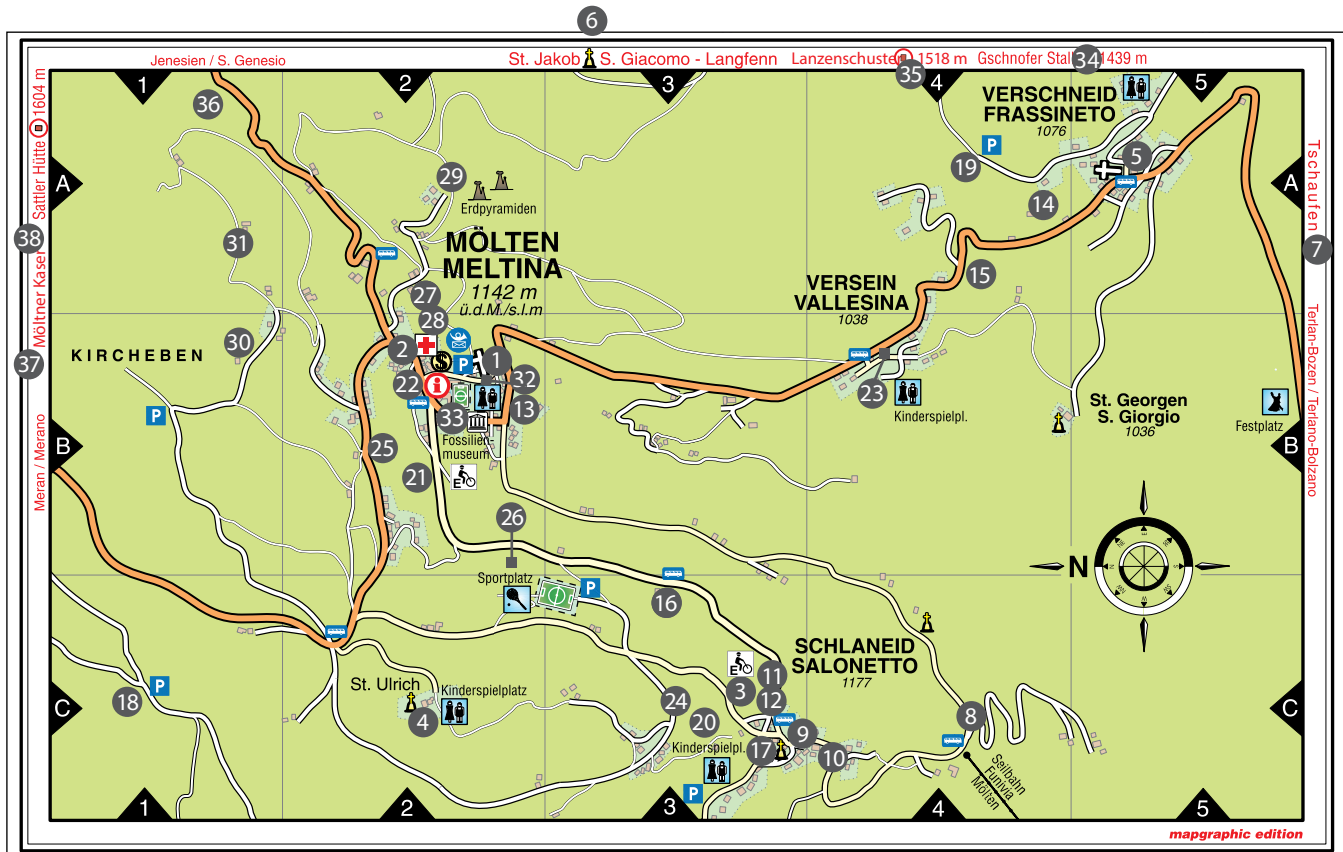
6

Jenesien / S. Genesio

St. Jakob S. Giacomo - Langfenn

Lanzenschuster 1518 m

Gschnofer Stall 1439 m

1 2 3 4 5

36 35 34

VERSCHNEID FRASSINETO 1076

P

5

19

29

Erdpyramiden

14

A

A

31

MÖLTEN MELTINA 1142 m ü.d.M./s.l.m

VERSEIN VALLESINA 1038

15

Tschaufen

7

38

Sattler Hütte 1604 m

Möltner Kasel

37

27

28

30

KIRCHEBEN

2

1

32

22

P

23

Kinderspielpl.

St. Georgen S. Giorgio 1036

Festplatz

33

13

Fossilien-museum

Terlan-Bozen / Terlano-Bolzano

B

B

25

Meran / Merano

21

E

26

N

Sportplatz

P

16

SCHLANEID SALONETTO 1177

E

11

3

P

St. Ulrich

Kinderspielplatz

18

4

24

12

C

C

20

8

Kinderspielpl.

9

17

10

P

Seilbahn Funivia Mölten

1 2 3 4 5

mapgraphic edition